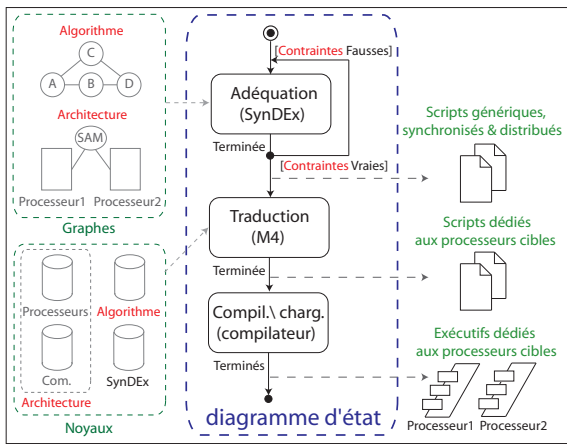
Algorithme

C

A

B

D

Architecture

SAM

Processeur1

Processeur2

Graphes

Processeurs

Algorithme

Com.

SynDEx

Architecture

Noyaux

[Contraintes Fausses]

Adéquation (SynDEx)

Terminée

[Contraintes Vraies]

Traduction (M4)

Terminée

Compil.\ charg. (compilateur)

Terminés

diagramme d'état

Scripts génériques, synchronisés & distribués

Scripts dédiés aux processeurs cibles

Exécutifs dédiés aux processeurs cibles

Processeur1

Processeur2